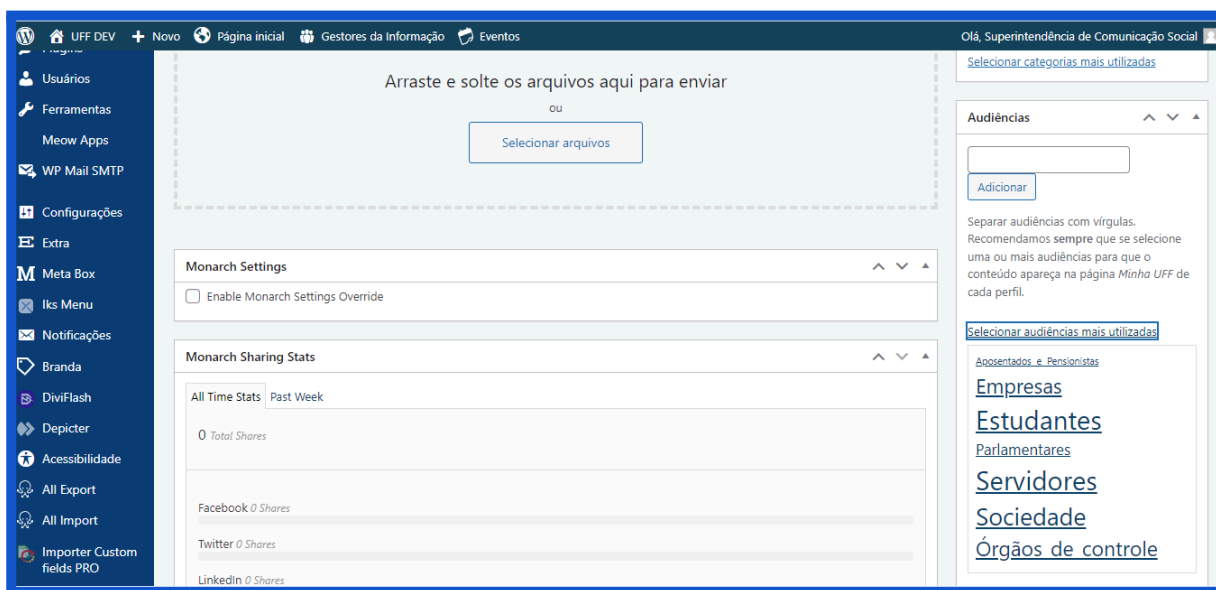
UFF DEV + Novo Página inicial Gestores da Informação Eventos

Olá, Superintendência de Comunicação Social

Usuários
Ferramentas
Meow Apps
WP Mail SMTP
Configurações
Extra
Meta Box
Iks Menu
Notificações
Branda
DiviFlash
Depicter
Acessibilidade
All Export
All Import
Importer Custom fields PRO

Arraste e solte os arquivos aqui para enviar
ou
Selecionar arquivos

Monarch Settings
Enable Monarch Settings Override

Monarch Sharing Stats
All Time Stats Past Week
0 Total Shares
Facebook 0 Shares
Twitter 0 Shares
LinkedIn 0 Shares

Selecionar categorias mais utilizadas

Audiências
Adicionar
Separar audiências com vírgulas. Recomendamos **sempre** que se selecione uma ou mais audiências para que o conteúdo apareça na página *Minha UFF* de cada perfil.

Selecionar audiências mais utilizadas

Aposentados e Pensionistas
Empresas
Estudantes
Parlamentares
Servidores
Sociedade
Órgãos de controle